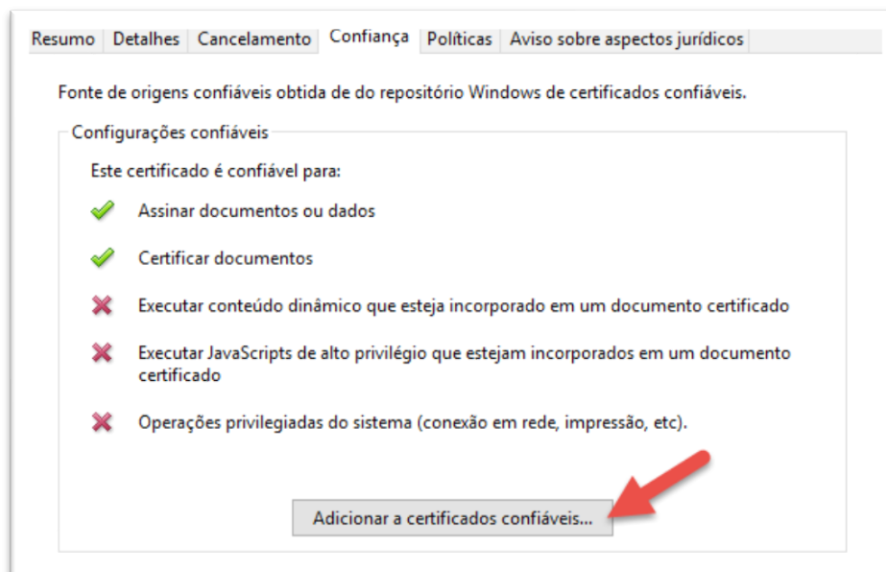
Resumo | Detalhes | Cancelamento | Confiança | Políticas | Aviso sobre aspectos jurídicos

Fonte de origens confiáveis obtida de do repositório Windows de certificados confiáveis.

Configurações confiáveis

Este certificado é confiável para:

Assinar documentos ou dados

Certificar documentos

Executar conteúdo dinâmico que esteja incorporado em um documento certificado

Executar JavaScripts de alto privilégio que estejam incorporados em um documento certificado

Operações privilegiadas do sistema (conexão em rede, impressão, etc).

Adicionar a certificados confiáveis...